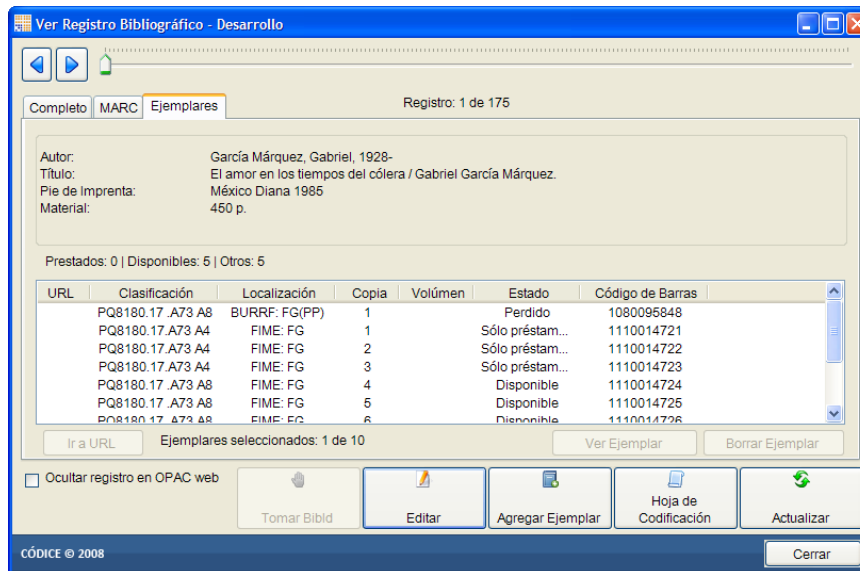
Ver Registro Bibliográfico - Desarrollo

Completo | MARC | Ejemplares

Registro: 1 de 175

Autor: García Márquez, Gabriel, 1928-
Título: El amor en los tiempos del cólera / Gabriel García Márquez.
Pie de Imprenta: México Diana 1985
Material: 450 p.

Prestados: 0 | Disponibles: 5 | Otros: 5

| URL | Clasificación | Localización | Copia | Volúmen | Estado | Código de Barras |
|---|---|---|---|---|---|---|
| | PQ8180.17 .A73 A8 | BURRF: FG(PP) | 1 | | Perdido | 1080095848 |
| | PQ8180.17.A73 A4 | FIME: FG | 1 | | Sólo préstam... | 1110014721 |
| | PQ8180.17.A73 A4 | FIME: FG | 2 | | Sólo préstam... | 1110014722 |
| | PQ8180.17.A73 A4 | FIME: FG | 3 | | Sólo préstam... | 1110014723 |
| | PQ8180.17 .A73 A8 | FIME: FG | 4 | | Disponible | 1110014724 |
| | PQ8180.17 .A73 A8 | FIME: FG | 5 | | Disponible | 1110014725 |
| | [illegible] | FIME: FG | 6 | | Disponible | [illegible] |

Ir a URL
Ejemplares seleccionados: 1 de 10
Ver Ejemplar
Borrar Ejemplar

Ocultar registro en OPAC web
Tomar Biblid
Editar
Agregar Ejemplar
Hoja de Codificación
Actualizar

CÓDICE © 2008
Cerrar